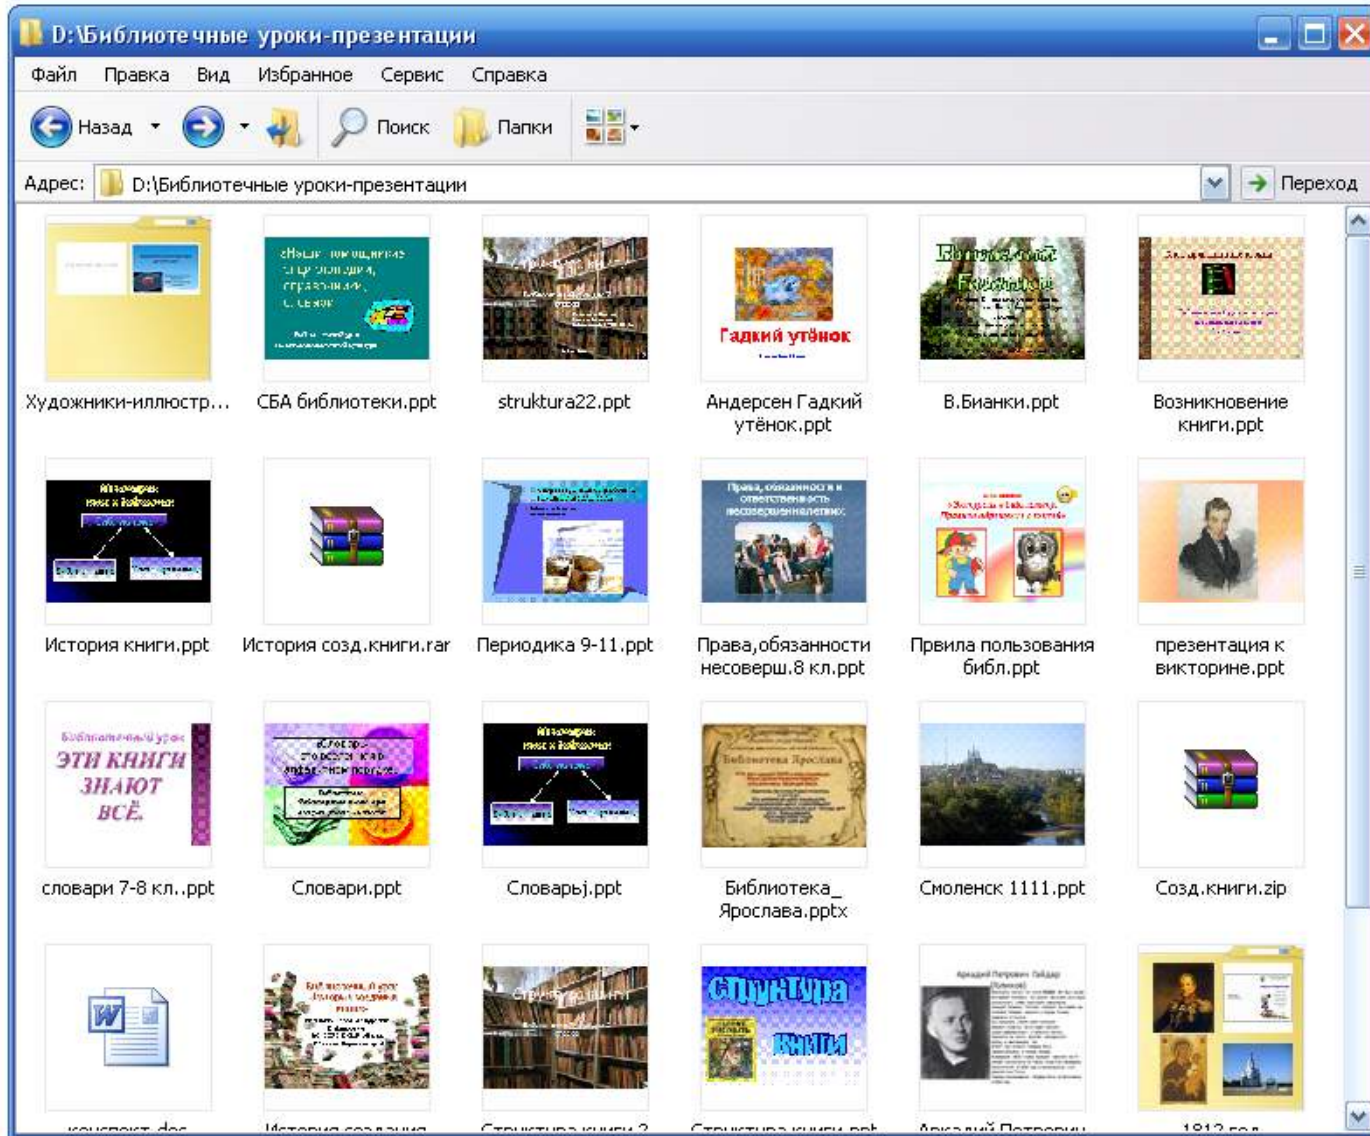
D:\Библиотечные уроки-презентации

Файл Правка Вид Избранное Сервис Справка

Назад Поиск Папки

Адрес: D:\Библиотечные уроки-презентации Переход

Гадкий утёнок

Художники-иллюстр... СБА библиотеки.ppt struktura22.ppt Андерсен Гадкий утёнок.ppt В.Бианки.ppt Возникновение книги.ppt

История книги.ppt История созд.книги.rar Периодика 9-11.ppt Права,обязанности несоверш.8 кл.ppt Првила пользования библ.ppt презентация к викторине.ppt

Библиотечный урок ЭТИ КНИГИ ЗНАЮТ ВСЁ

словари 7-8 кл..ppt Словари.ppt Словарьj.ppt Библиотека_ Ярослава.pptx Смоленск 1111.ppt Созд.книги.zip

Структура книги

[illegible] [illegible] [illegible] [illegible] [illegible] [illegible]